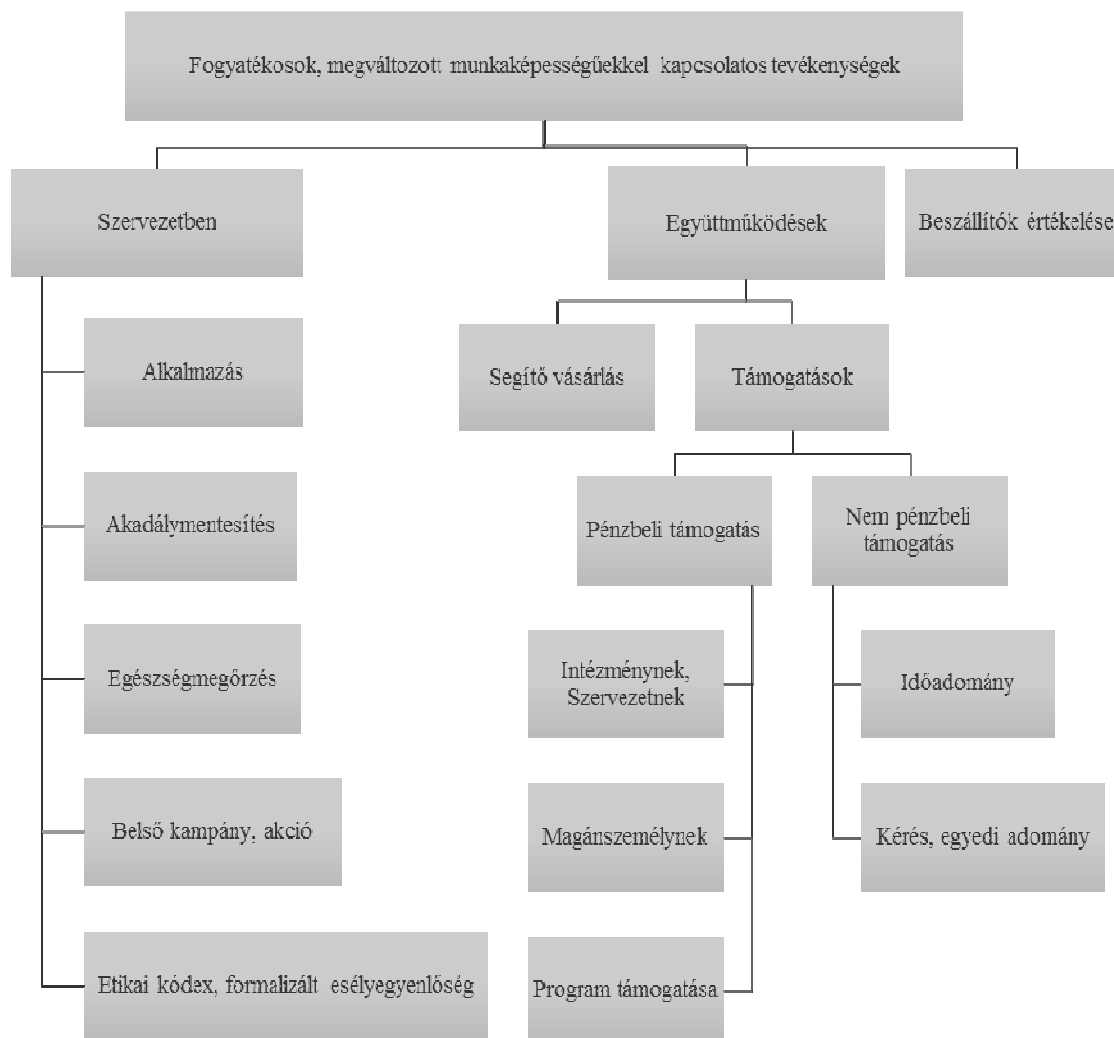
Fogyatékosok, megváltozott munkaképességűekkel kapcsolatos tevékenységek

Szervezetben

Alkalmazás

Akadálymentesítés

Egészségmegőrzés

Belső kampány, akció

Etikai kódex, formalizált esélyegyenlőség

Együttműködések

Segítő vásárlás

Támogatások

Pénzbeli támogatás

Intézménynek, Szervezetnek

Magánszemélynek

Program támogatása

Nem pénzbeli támogatás

Időadomány

Kérés, egyedi adomány

Beszállítók értékelése